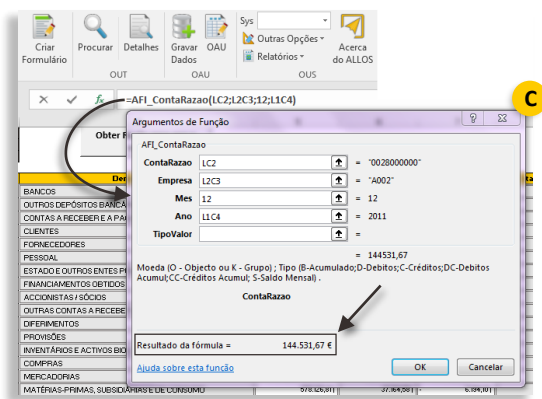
Criar Formulário
Procurar
Detalhes
Gravar Dados
OAU
Sys
Outras Opções
Relatórios
Acerca do ALLOS
OUT
OAU
OUS

=AFI_ContaRazao(LC2;L2C3;12;L1C4)

C

Obter R

Argumentos de Função
AFI_ContaRazao
ContaRazao | LC2 | = "0028000000"
Empresa | L2C3 | = "A002"
Mes | 12 | = 12
Ano | L1C4 | = 2011
TipoValor | | =
= 144531,67
Moeda (O - Objecto ou K - Grupo) ; Tipo (B-Acumulado;D-Debitos;C-Créditos;DC-Debitos Acumul;CC-Créditos Acumul; S-Saldo Mensal) .
ContaRazao
Resultado da fórmula = 144.531,67 €
Ajuda sobre esta função
OK
Cancelar

BANCOS
OUTROS DEPÓSITOS BANCÁ
CONTAS A RECEBER E A PA
CLIENTES
FORNECEDORES
PESSOAL
ESTADO E OUTROS ENTES P
FINANCIAMENTOS OBTIDOS
ACCIONISTAS / SÓCIOS
OUTRAS CONTAS A RECEBE
DIFERIMENTOS
PROVISÕES
INVENTÁRIOS E ACTIVOS BIO
COMPRAS
MERCADORIAS
MATÉRIAS-PRIMAS, SUBSIDIÁRIAS E DE CONSUMO | 678.126,81 | 37.164,58 | 6.194,01